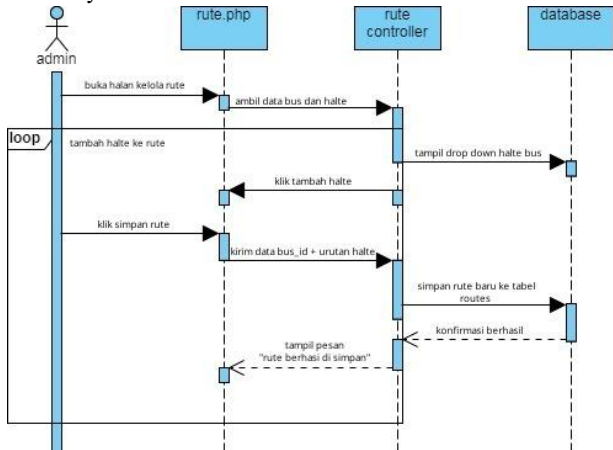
admin

rute.php

rute controller

database

buka halan kelola rute

ambil data bus dan halte

loop

tambah halte ke rute

tampil drop down halte bus

klik tambah halte

klik simpan rute

kirim data bus_id + urutan halte

simpan rute baru ke tabel routes

konfirmasi berhasil

tampil pesan "rute berhasi di simpan"